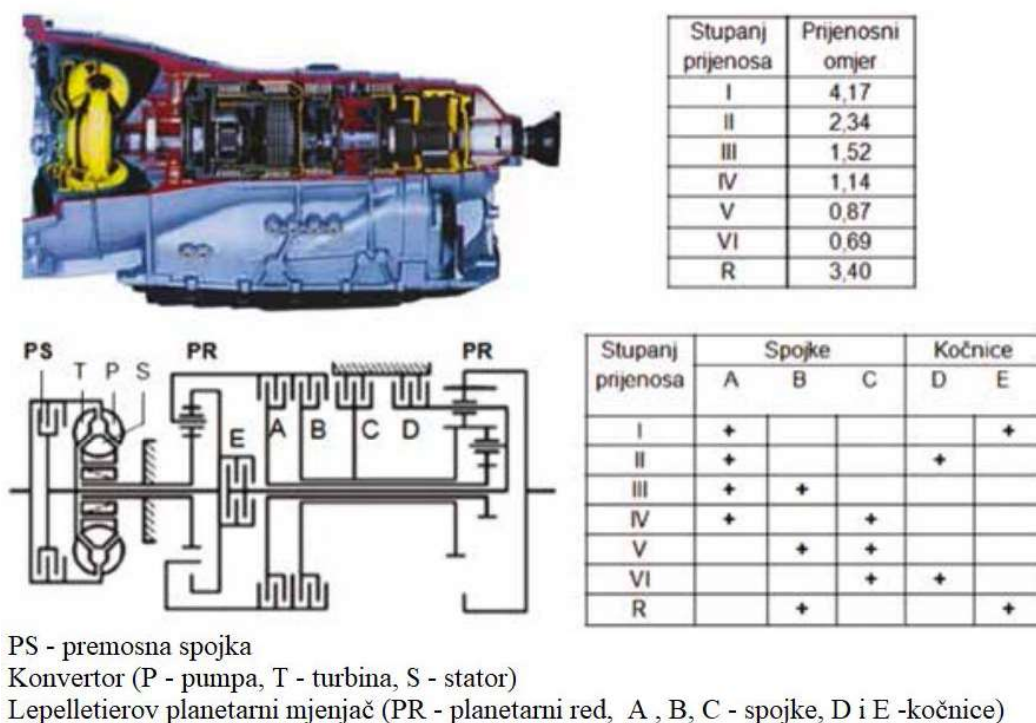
| Stupanj prijenosa | Prijenosni omjer |
|---|---|
| I | 4,17 |
| II | 2,34 |
| III | 1,52 |
| IV | 1,14 |
| V | 0,87 |
| VI | 0,69 |
| R | 3,40 |

PS T P S PR E A B C D PR

| Stupanj prijenosa | Spojke A | Spojke B | Spojke C | Kočnice D | Kočnice E |
|---|---|---|---|---|---|
| I | + | | | | + |
| II | + | | | + | |
| III | + | + | | | |
| IV | + | | + | | |
| V | | + | + | | |
| VI | | | + | + | |
| R | | + | | | + |

PS - premosna spojka
Konvertor (P - pumpa, T - turbina, S - stator)
Lepelletierov planetarni mjenjač (PR - planetarni red, A , B, C - spojke, D i E -kočnice)